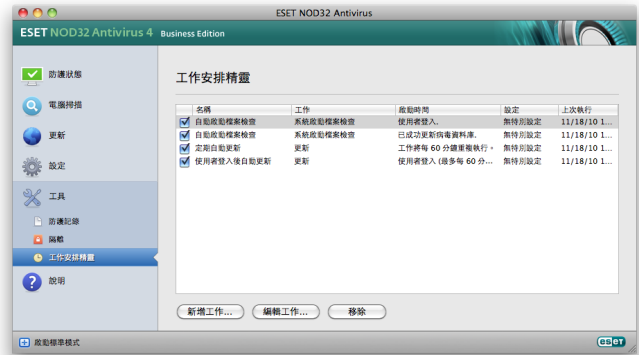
ESET NOD32 Antivirus

ESET NOD32 Antivirus 4 Business Edition

防護狀態
電腦掃描
更新
設定
工具
防護記錄
隔離
工作安排精靈
說明

工作安排精靈

| | 名稱 | 工作 | 啟動時間 | 設定 | 上次執行 |
|---|---|---|---|---|---|
| ☑ | 自動啟動檔案檢查 | 系統啟動檔案檢查 | 使用者登入。 | 無特別設定 | 11/18/10 1... |
| ☑ | 自動啟動檔案檢查 | 系統啟動檔案檢查 | 已成功更新病毒資料庫。 | 無特別設定 | 11/18/10 1... |
| ☑ | 定期自動更新 | 更新 | 工作將每 60 分鐘重複執行。 | 無特別設定 | 11/18/10 1... |
| ☑ | 使用者登入後自動更新 | 更新 | 使用者登入 (最多每 60 分... | 無特別設定 | 11/18/10 1... |

新增工作... 編輯工作... 移除

啟動標準模式

eset